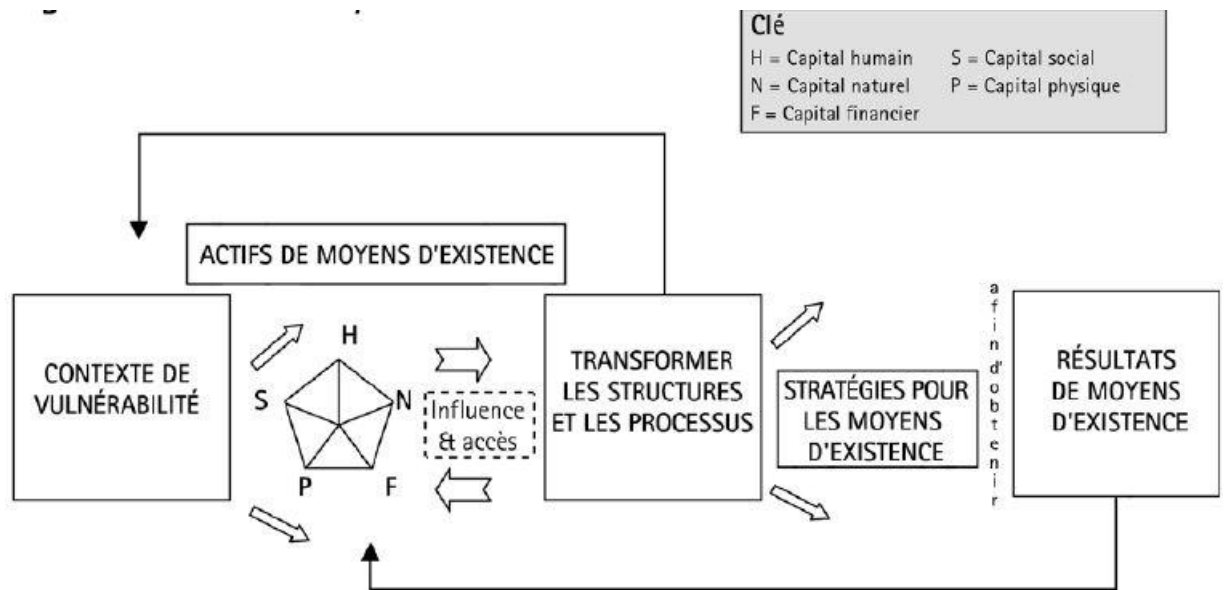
Clé
H = Capital humain S = Capital social
N = Capital naturel P = Capital physique
F = Capital financier

ACTIFS DE MOYENS D'EXISTENCE

CONTEXTE DE VULNÉRABILITÉ

H
S
N
P
F

Influence & accès

TRANSFORMER LES STRUCTURES ET LES PROCESSUS

STRATÉGIES POUR LES MOYENS D'EXISTENCE

afin d'obtenir

RÉSULTATS DE MOYENS D'EXISTENCE